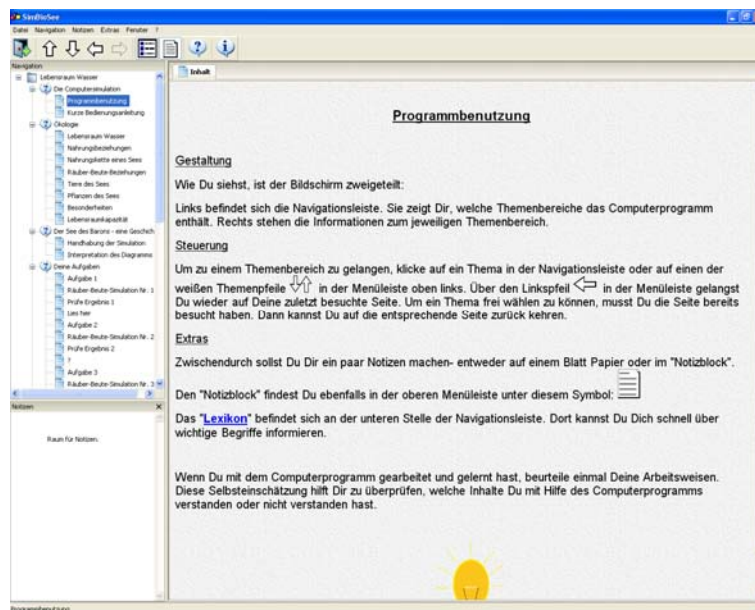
SimBioSee

Datei Navigation Notizen Extras Fenster ?

Navigation

Lebensraum Wasser
Die Computersimulation
Programmbenutzung
Kurze Bedienungsanleitung
Ökologie
Lebensraum Wasser
Nahrungsbeziehungen
Nahrungskette eines Sees
Räuber-Beute-Beziehungen
Tiere des Sees
Pflanzen des Sees
Besonderheiten
Lebensraumkapazität
Der See des Barons - eine Geschich
Handhabung der Simulation
Interpretation des Diagramms
Deine Aufgaben
Aufgabe 1
Räuber-Beute-Simulation Nr. 1
Prüfe Ergebnis 1
Lies hier
Aufgabe 2
Räuber-Beute-Simulation Nr. 2
Prüfe Ergebnis 2
?
Aufgabe 3
Räuber-Beute-Simulation Nr. 3

Notizen

Raum für Notizen.

Inhalt

Programmbenutzung

Gestaltung

Wie Du siehst, ist der Bildschirm zweigeteilt:

Links befindet sich die Navigationsleiste. Sie zeigt Dir, welche Themenbereiche das Computerprogramm enthält. Rechts stehen die Informationen zum jeweiligen Themenbereich.

Steuerung

Um zu einem Themenbereich zu gelangen, klicke auf ein Thema in der Navigationsleiste oder auf einen der weißen Themenpfeile in der Menüleiste oben links. Über den Linkspfeil in der Menüleiste gelangst Du wieder auf Deine zuletzt besuchte Seite. Um ein Thema frei wählen zu können, musst Du die Seite bereits besucht haben. Dann kannst Du auf die entsprechende Seite zurück kehren.

Extras

Zwischendurch sollst Du Dir ein paar Notizen machen- entweder auf einem Blatt Papier oder im "Notizblock".

Den "Notizblock" findest Du ebenfalls in der oberen Menüleiste unter diesem Symbol:

Das "Lexikon" befindet sich an der unteren Stelle der Navigationsleiste. Dort kannst Du Dich schnell über wichtige Begriffe informieren.

Wenn Du mit dem Computerprogramm gearbeitet und gelernt hast, beurteile einmal Deine Arbeitsweisen. Diese Selbsteinschätzung hilft Dir zu überprüfen, welche Inhalte Du mit Hilfe des Computerprogramms verstanden oder nicht verstanden hast.

Programmbenutzung